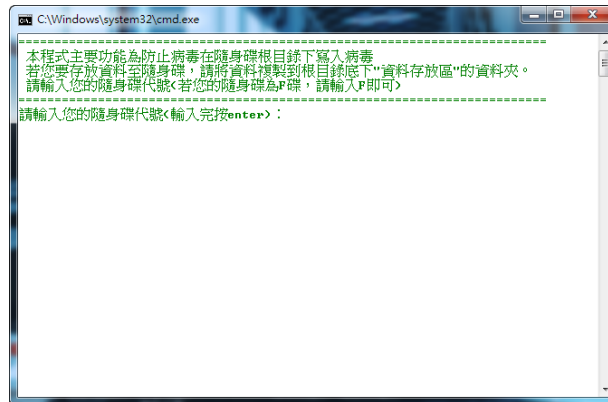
C:\Windows\system32\cmd.exe

==========================================================
本程式主要功能為防止病毒在隨身碟根目錄下寫入病毒
若您要存放資料至隨身碟，請將資料複製到根目錄底下"資料存放區"的資料夾。
請輸入您的隨身碟代號(若您的隨身碟為F碟，請輸入F即可)
==========================================================
請輸入您的隨身碟代號(輸入完按enter)：